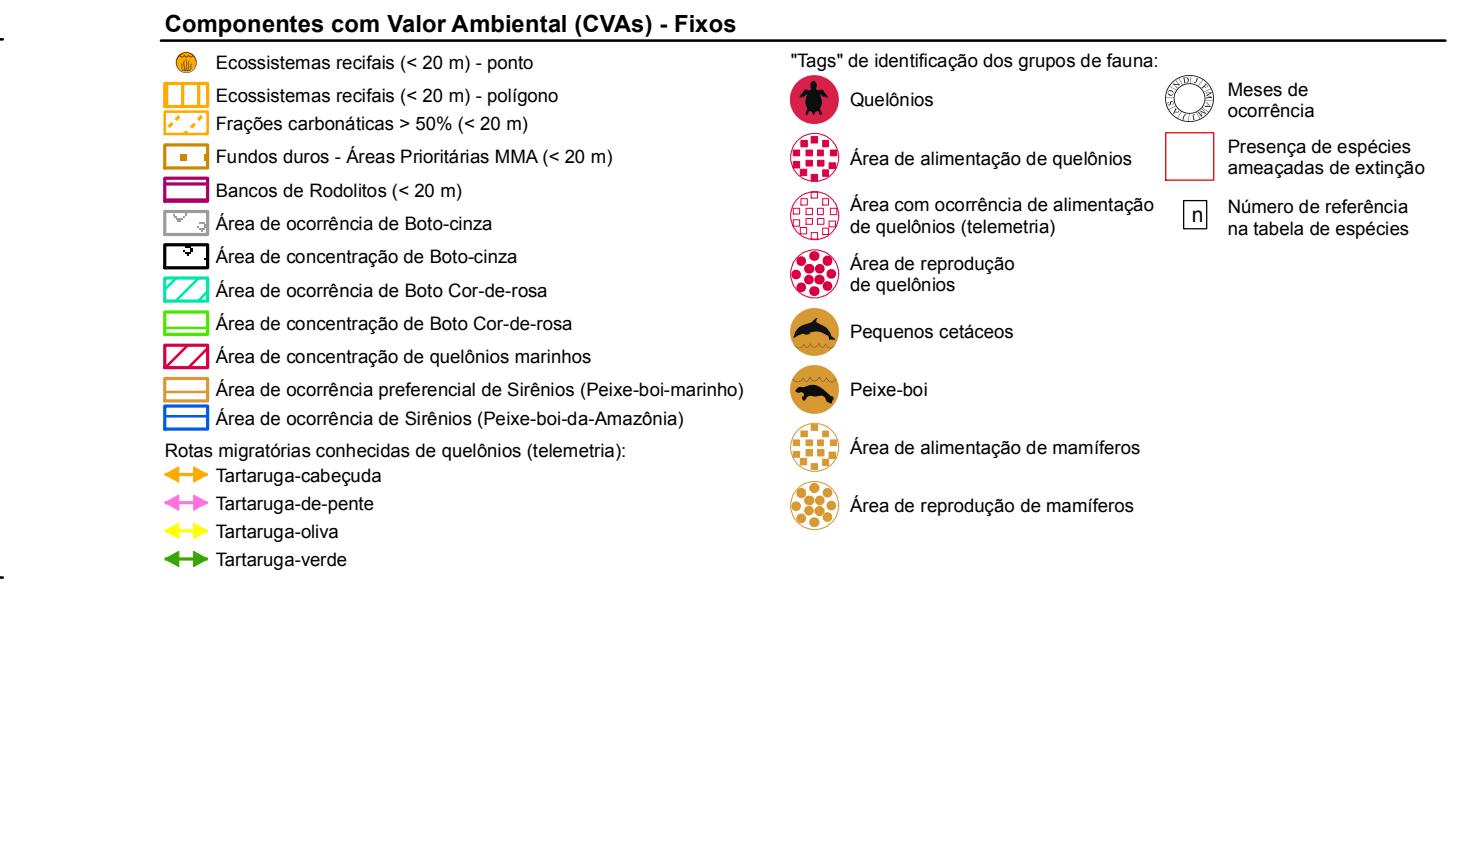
Componentes com Valor Ambiental (CVAs) - Fixos

Ecossistemas recifais (< 20 m) - ponto
Ecossistemas recifais (< 20 m) - polígono
Frações carbonáticas > 50% (< 20 m)
Fundos duros - Áreas Prioritárias MMA (< 20 m)
Bancos de Rodolitos (< 20 m)
Área de ocorrência de Boto-cinza
Área de concentração de Boto-cinza
Área de ocorrência de Boto Cor-de-rosa
Área de concentração de Boto Cor-de-rosa
Área de concentração de quelônios marinhos
Área de ocorrência preferencial de Sirênios (Peixe-boi-marinho)
Área de ocorrência de Sirênios (Peixe-boi-da-Amazônia)

Rotas migratórias conhecidas de quelônios (telemetria):
Tartaruga-cabeçuda
Tartaruga-de-pente
Tartaruga-oliva
Tartaruga-verde

"Tags" de identificação dos grupos de fauna:
Quelônios
Área de alimentação de quelônios
Área com ocorrência de alimentação de quelônios (telemetria)
Área de reprodução de quelônios
Pequenos cetáceos
Peixe-boi
Área de alimentação de mamíferos
Área de reprodução de mamíferos

Meses de ocorrência
Presença de espécies ameaçadas de extinção
n
Número de referência na tabela de espécies